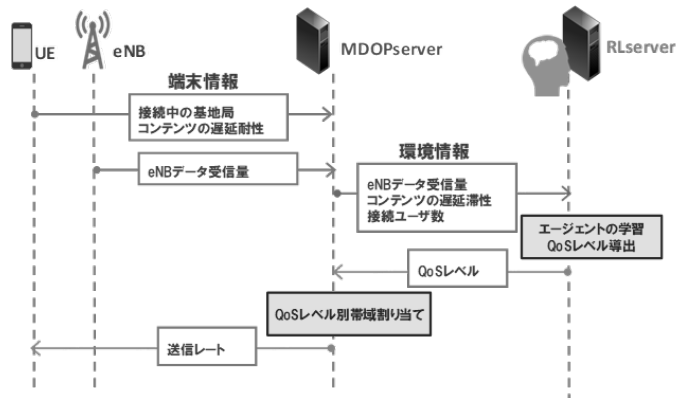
UE

eNB

MDOPserver

RLserver

端末情報

接続中の基地局
コンテンツの遅延耐性

eNBデータ受信量

環境情報

eNBデータ受信量
コンテンツの遅延滞性
接続ユーザ数

エージェントの学習
QoSレベル導出

QoSレベル

QoSレベル別帯域割り当て

送信レート